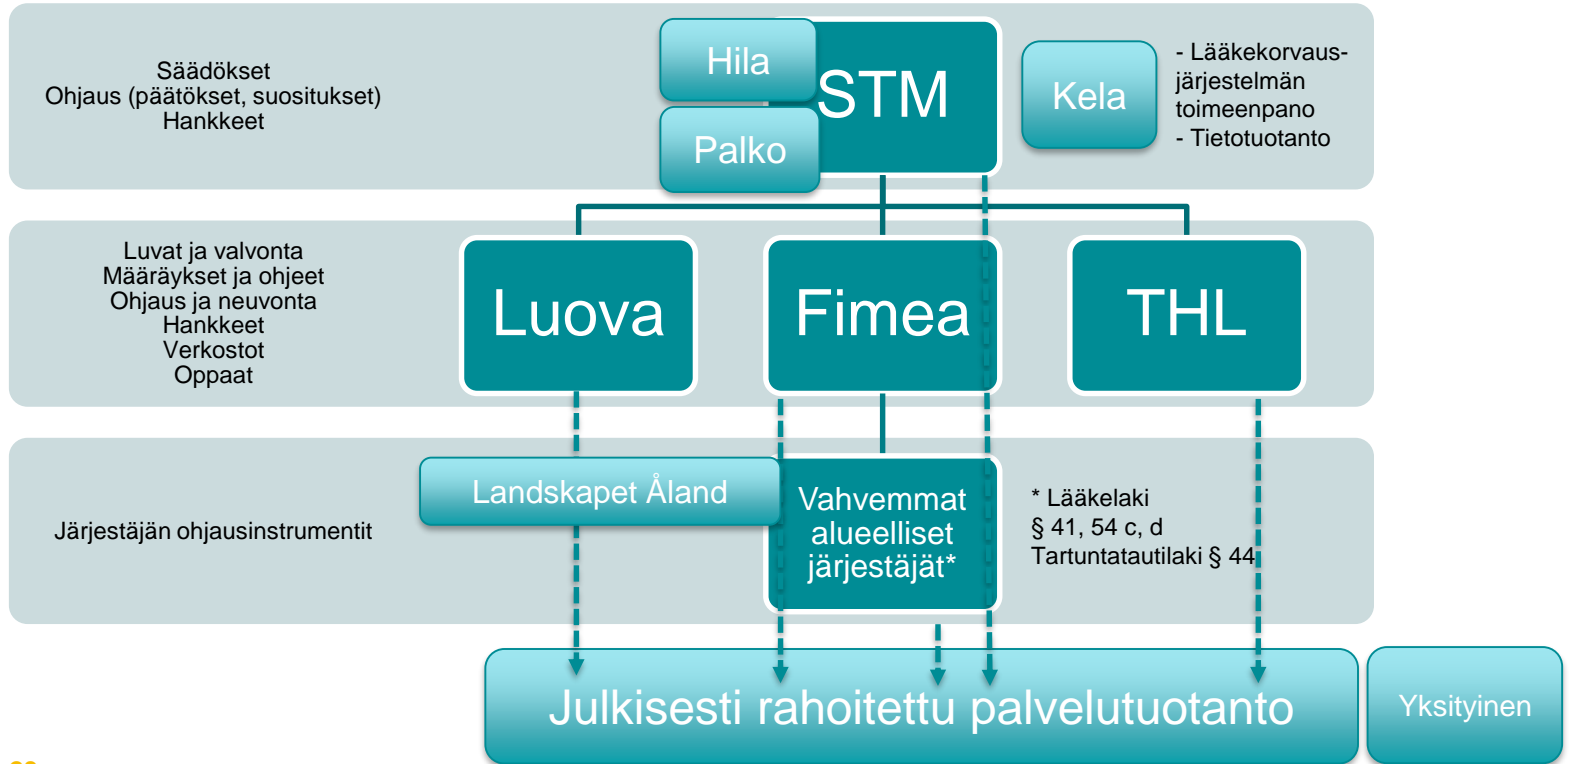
Säädökset
Ohjaus (päätökset, suositukset)
Hankkeet

Hila

Palko

STM

Kela

- Lääkekorvausjärjestelmän toimeenpano
- Tietotuotanto

Luvat ja valvonta
Määräykset ja ohjeet
Ohjaus ja neuvonta
Hankkeet
Verkostot
Oppaat

Luova

Fimea

THL

Järjestäjän ohjausinstrumentit

Landskapet Åland

Vahvemmat alueelliset järjestäjät*

* Lääkelaki
§ 41, 54 c, d
Tartuntatautilaki § 44

Julkisesti rahoitettu palvelutuotanto

Yksityinen